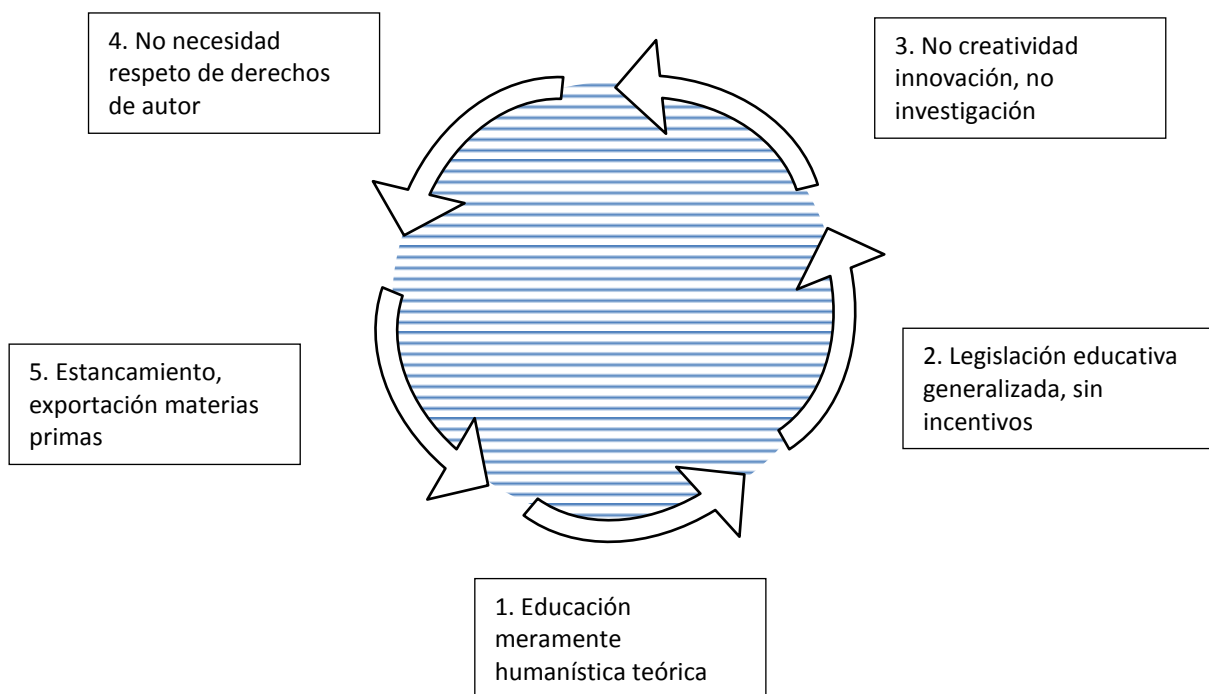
4. No necesidad respeto de derechos de autor

3. No creatividad innovación, no investigación

5. Estancamiento, exportación materias primas

2. Legislación educativa generalizada, sin incentivos

1. Educación meramente humanística teórica